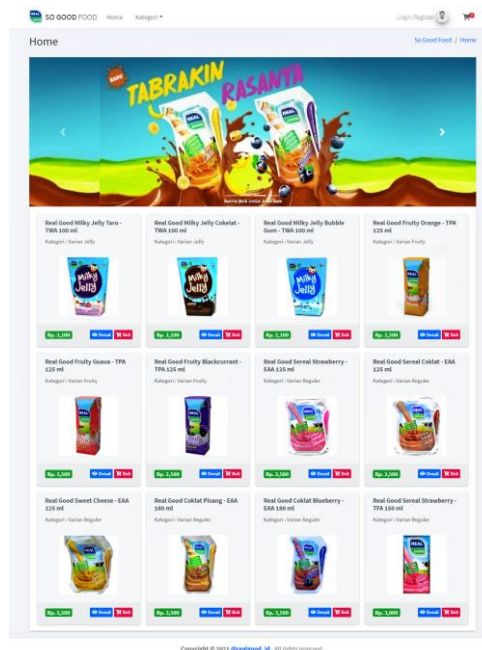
SO GOOD FOOD Home Kategori

Login/Register

Home

So Good Food / Home

TABRAKIN RASANYA

BARU

Real Good Milky Jelly Taro - TWA 100 ml

Kategori : Varian Jelly

Rp. 1,100 Detail Beli

Real Good Milky Jelly Cokelat - TWA 100 ml

Kategori : Varian Jelly

Rp. 1,100 Detail Beli

Real Good Milky Jelly Bubble Gum - TWA 100 ml

Kategori : Varian Jelly

Rp. 1,100 Detail Beli

Real Good Fruity Orange - TPA 125 ml

Kategori : Varian Fruity

Rp. 2,500 Detail Beli

Real Good Fruity Guava - TPA 125 ml

Kategori : Varian Fruity

Rp. 2,500 Detail Beli

Real Good Fruity Blackcurrant - TPA 125 ml

Kategori : Varian Fruity

Rp. 2,500 Detail Beli

Real Good Sereal Strawberry - EAA 125 ml

Kategori : Varian Reguler

Rp. 2,500 Detail Beli

Real Good Sereal Coklat - EAA 125 ml

Kategori : Varian Reguler

Rp. 2,500 Detail Beli

Real Good Sweet Cheese - EAA 125 ml

Kategori : Varian Reguler

Rp. 2,500 Detail Beli

Real Good Coklat Pisang - EAA 180 ml

Kategori : Varian Reguler

Rp. 3,500 Detail Beli

Real Good Coklat Blueberry - EAA 180 ml

Kategori : Varian Reguler

Rp. 3,500 Detail Beli

Real Good Sereal Strawberry - TPA 150 ml

Kategori : Varian Reguler

Rp. 3,000 Detail Beli

Copyright © 2021 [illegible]. All rights reserved.